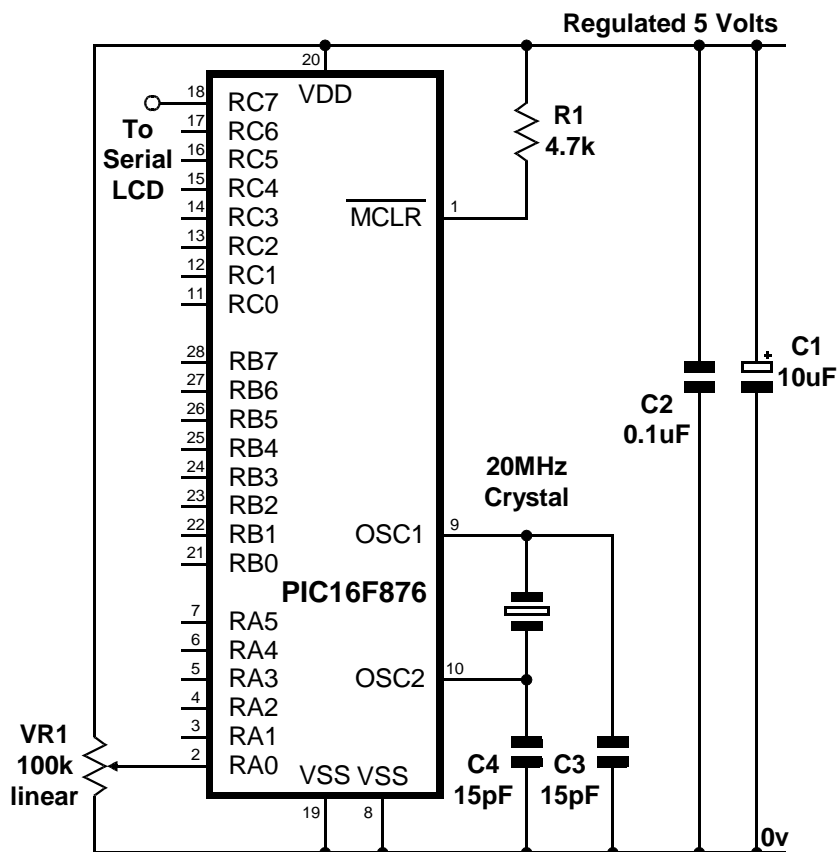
Regulated 5 Volts

20

VDD

R1
4.7k

18 RC7
17 RC6
16 RC5
15 RC4
14 RC3
13 RC2
12 RC1
11 RC0

To
Serial
LCD

$\overline{MCLR}$ 1

28 RB7
27 RB6
26 RB5
25 RB4
24 RB3
23 RB2
22 RB1
21 RB0

C2
0.1uF

C1
10uF

+

20MHz
Crystal

OSC1 9

PIC16F876

7 RA5
6 RA4
5 RA3
4 RA2
3 RA1
2 RA0

OSC2 10

VR1
100k
linear

VSS VSS

19 8

C4
15pF

C3
15pF

0v